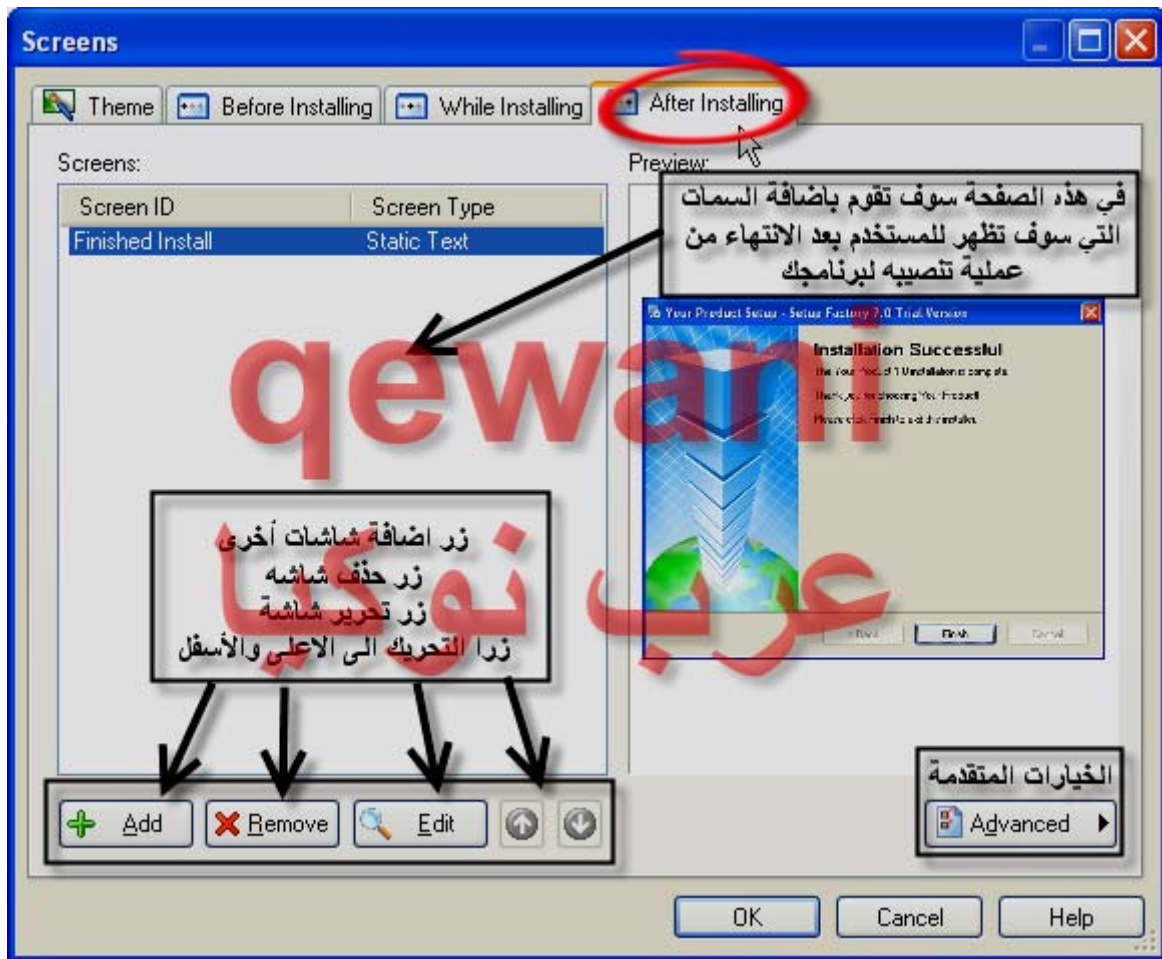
Screens

Theme | Before Installing | While Installing | After Installing

Screens:

| Screen ID | Screen Type |
|---|---|
| Finished Install | Static Text |

Preview:

في هذه الصفحة سوف تقوم بإضافة السمات التي سوف تظهر للمستخدم بعد الانتهاء من عملية تنصيبه لبرنامجك

Your Product Setup - Setup Factory 7.0 Trial Version

Installation Successful

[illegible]

< Back | Finish | Cancel

qewani

عرب نوكيا

زر اضافة شاشات أخرى
زر حذف شاشه
زر تحرير شاشة
زرا التحريك الى الاعلى والأسفل

Add | Remove | Edit

الخيارات المتقدمة

Advanced

OK | Cancel | Help